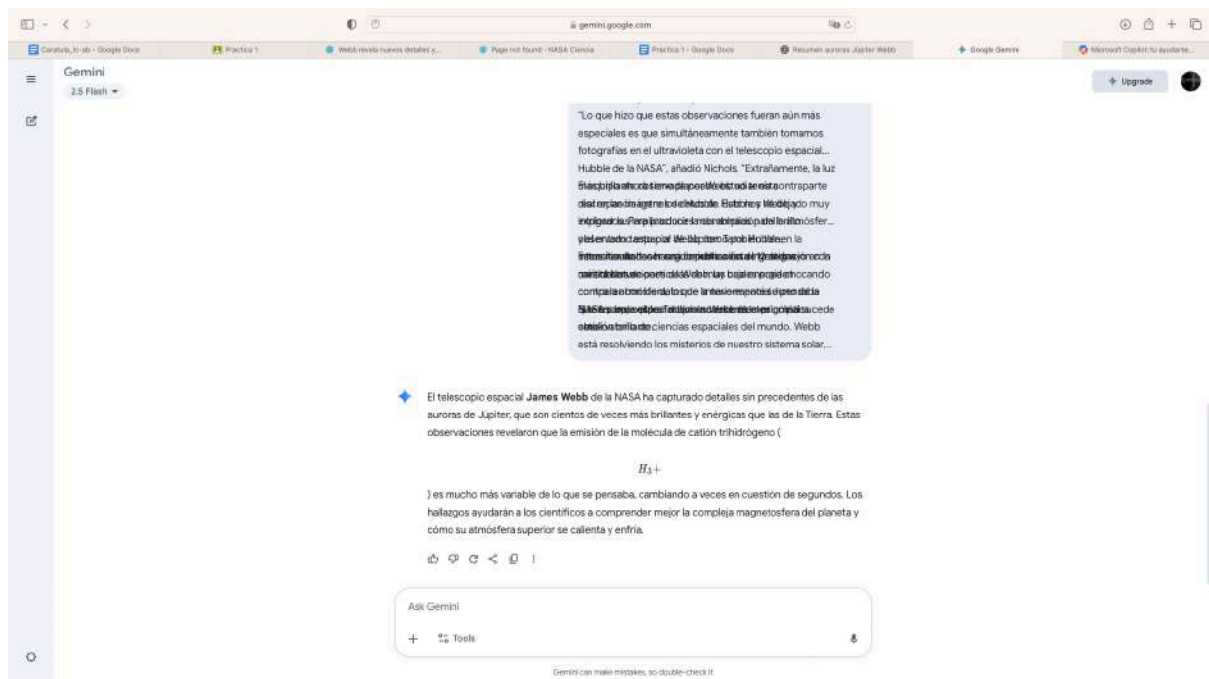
gemini.google.com

Caratula_lo-ab - Google Docs | Practica 1 | Webb revela nuevos detalles y... | Page not found - NASA Ciencia | Practica 1 - Google Docs | Resumen auroras Jupiter Webb | Google Gemini | Microsoft Copilot: tu ayudante...

Gemini
2.5 Flash

Upgrade

"Lo que hizo que estas observaciones fueran aún más especiales es que simultáneamente también tomamos fotografías en el ultravioleta con el telescopio espacial Hubble de la NASA", añadió Nichols. "Extrañamente, la luz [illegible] ciencias espaciales del mundo. Webb está resolviendo los misterios de nuestro sistema solar,...

El telescopio espacial **James Webb** de la NASA ha capturado detalles sin precedentes de las auroras de Júpiter, que son cientos de veces más brillantes y energicas que las de la Tierra. Estas observaciones revelaron que la emisión de la molécula de catión trihidrógeno (

$H_3+$

) es mucho más variable de lo que se pensaba, cambiando a veces en cuestión de segundos. Los hallazgos ayudarán a los científicos a comprender mejor la compleja magnetosfera del planeta y cómo su atmósfera superior se calienta y enfría.

Ask Gemini

+ Tools

Gemini can make mistakes, so double-check it